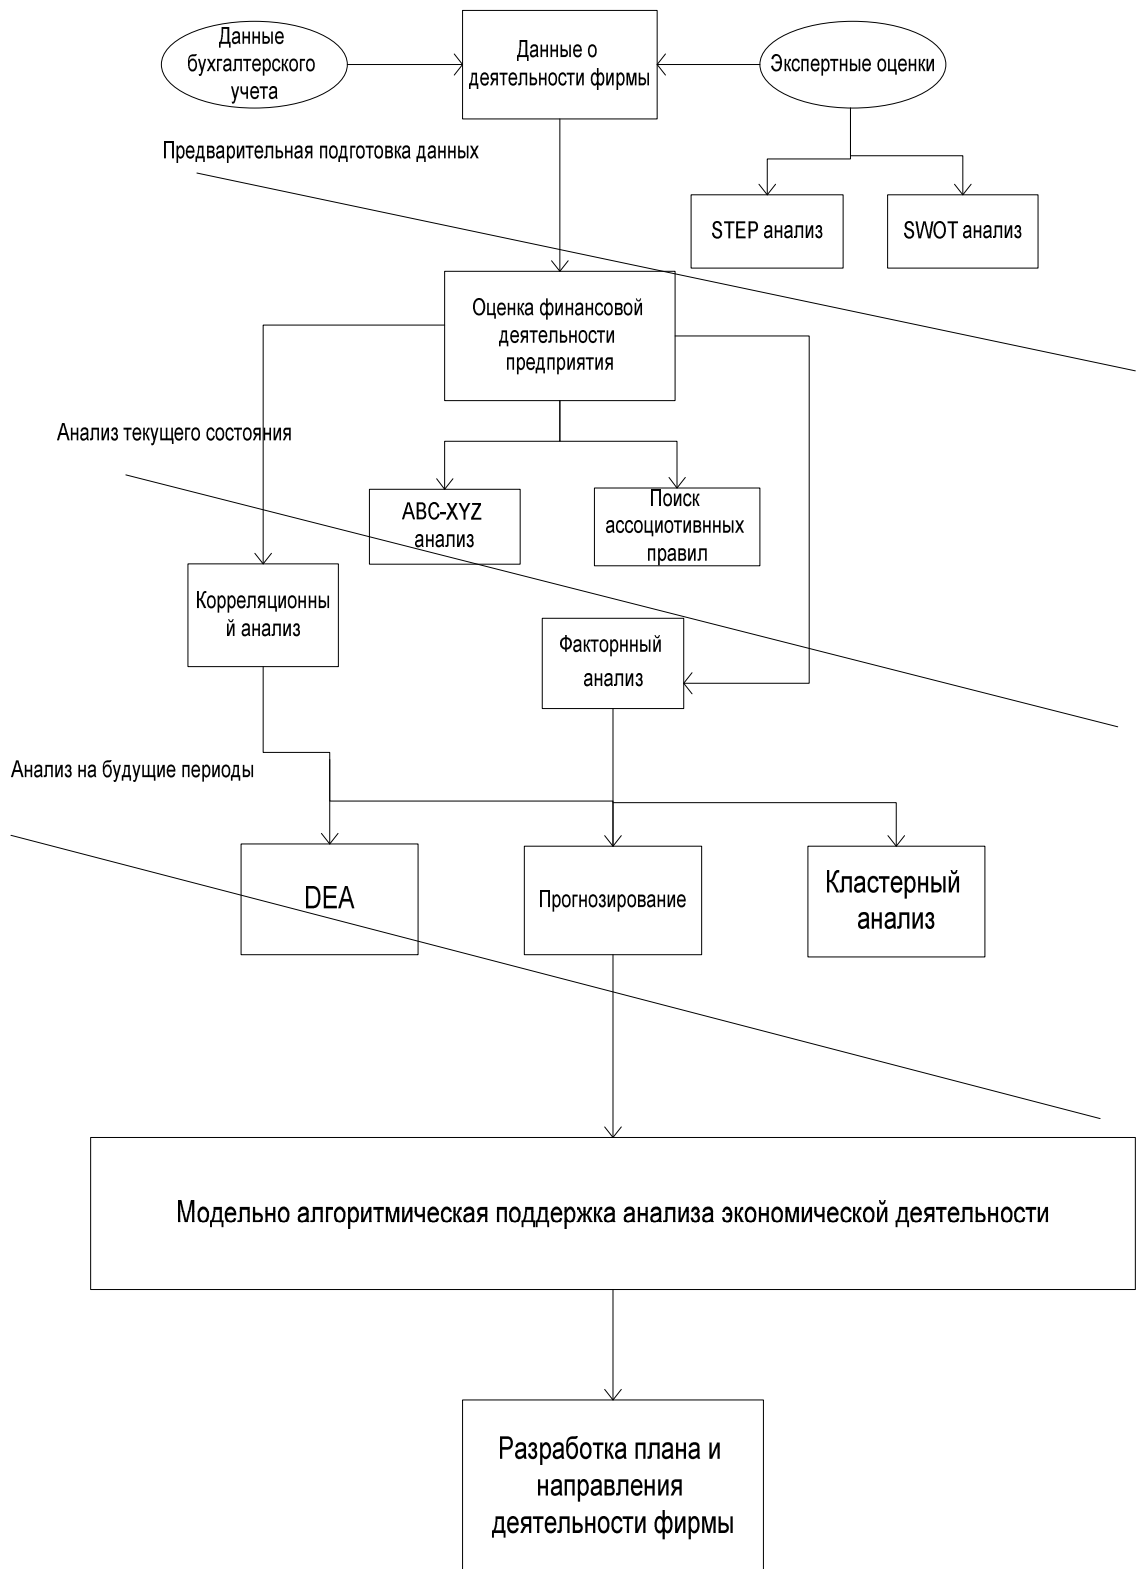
Данные бухгалтерского учета

Данные о деятельности фирмы

Экспертные оценки

Предварительная подготовка данных

STEP анализ

SWOT анализ

Оценка финансовой деятельности предприятия

Анализ текущего состояния

ABC-XYZ анализ

Поиск ассоциотивнных правил

Корреляционный анализ

Факторный анализ

Анализ на будущие периоды

DEA

Прогнозирование

Кластерный анализ

Модельно алгоритмическая поддержка анализа экономической деятельности

Разработка плана и направления деятельности фирмы